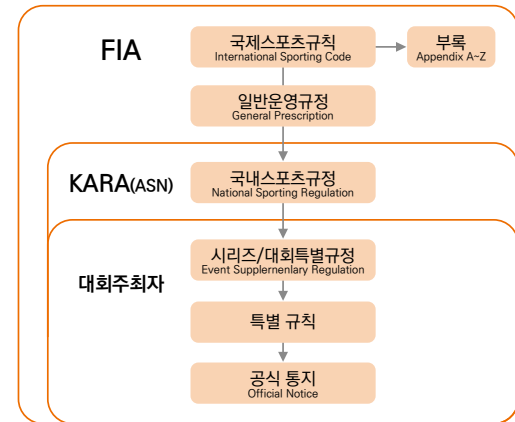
FIA

국제스포츠규칙
International Sporting Code

부록
Appendix A~Z

일반운영규정
General Prescription

KARA(ASN)

국내스포츠규정
National Sporting Regulation

대회주최자

시리즈/대회특별규정
Event Supplernenlary Regulation

특별 규칙

공식 통지
Official Notice